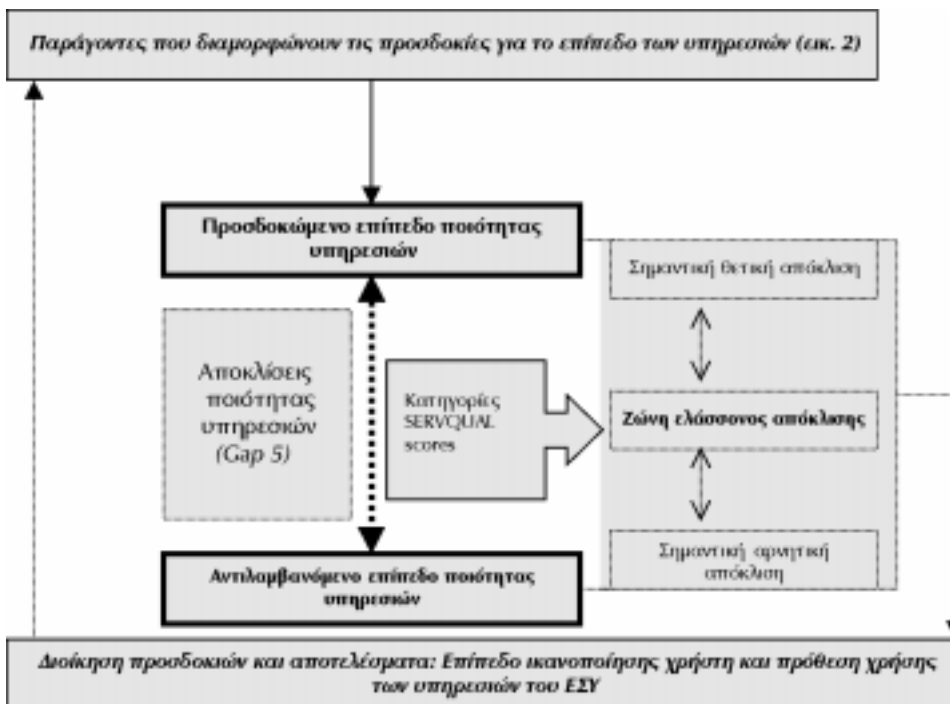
Παράγοντες που διαμορφώνουν τις προσδοκίες για το επίπεδο των υπηρεσιών (εικ. 2)

Προσδοκώμενο επίπεδο ποιότητας υπηρεσιών

Σημαντική θετική απόκλιση

Αποκλίσεις ποιότητας υπηρεσιών (Gap 5)

Κατηγορίες SERVQUAL scores

Ζώνη ελάσσονος απόκλισης

Σημαντική αρνητική απόκλιση

Αντιλαμβανόμενο επίπεδο ποιότητας υπηρεσιών

Διοίκηση προσδοκιών και αποτελέσματα: Επίπεδο ικανοποίησης χρήστη και πρόθεση χρήσης των υπηρεσιών του ΕΣΥ